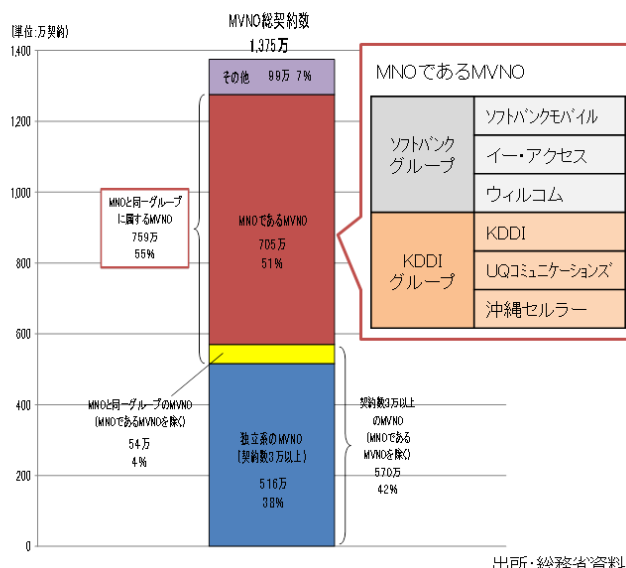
MVNO総契約数
1,375万

(単位:万契約)

1,400
1,200
1,000
800
600
400
200
0

その他 99万 7%

MNOであるMVNO
705万
51%

MNOと同一グループに属するMVNO
759万
55%

MNOと同一グループのMVNO
(MNOであるMVNOを除く)
54万
4%

独立系のMVNO
(契約数3万以上)
516万
38%

契約数3万以上のMVNO
(MNOであるMVNOを除く)
570万
42%

MNOであるMVNO

| | |
|---|---|
| ソフトバンクグループ | ソフトバンクモバイル |
| | イー・アクセス |
| | ウィルコム |
| KDDIグループ | KDDI |
| | UQコミュニケーションズ |
| | 沖縄セルラー |

出所:総務省資料